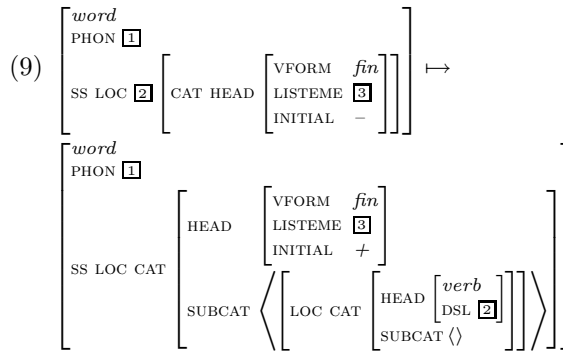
(9) $\begin{bmatrix} \textit{word} \\ \text{PHON } \boxed{1} \\ \text{SS LOC } \boxed{2} \begin{bmatrix} \text{CAT HEAD} \begin{bmatrix} \text{VFORM} & \textit{fin} \\ \text{LISTEME} & \boxed{3} \\ \text{INITIAL} & - \end{bmatrix} \end{bmatrix} \end{bmatrix} \mapsto$

$\begin{bmatrix} \textit{word} \\ \text{PHON } \boxed{1} \\ \text{SS LOC CAT} \begin{bmatrix} \text{HEAD} \begin{bmatrix} \text{VFORM} & \textit{fin} \\ \text{LISTEME} & \boxed{3} \\ \text{INITIAL} & + \end{bmatrix} \\ \text{SUBCAT} \left\langle \begin{bmatrix} \text{LOC CAT} \begin{bmatrix} \text{HEAD} \begin{bmatrix} \textit{verb} \\ \text{DSL } \boxed{2} \end{bmatrix} \\ \text{SUBCAT } \langle\rangle \end{bmatrix} \end{bmatrix} \right\rangle \end{bmatrix} \end{bmatrix}.$